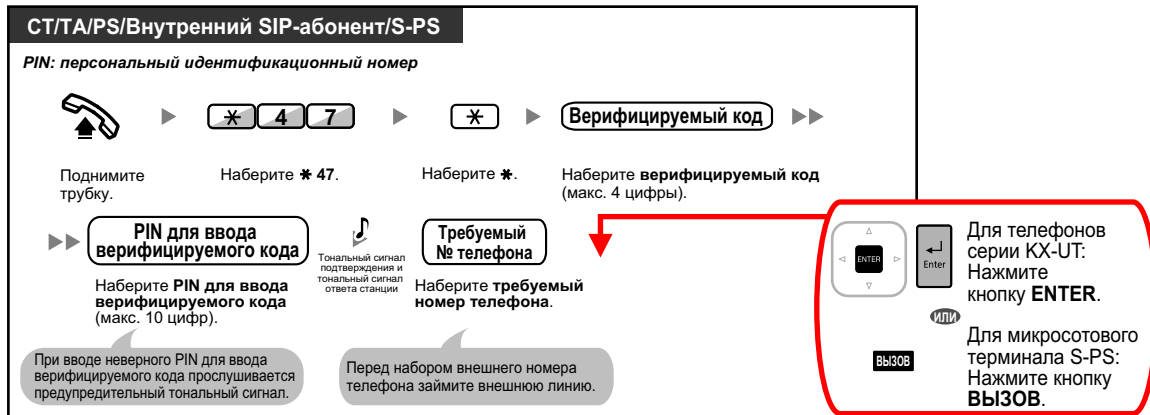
CT/TA/PS/Внутренний SIP-абонент/S-PS

PIN: персональный идентификационный номер

$\ast$ 4 7

$\ast$

Верифицируемый код

Поднимите трубку.

Наберите $\ast$ 47.

Наберите $\ast$.

Наберите верифицируемый код (макс. 4 цифры).

PIN для ввода верифицируемого кода

Тональный сигнал подтверждения и тональный сигнал ответа станции

Требуемый № телефона

Наберите PIN для ввода верифицируемого кода (макс. 10 цифр).

Наберите требуемый номер телефона.

При вводе неверного PIN для ввода верифицируемого кода прослушивается предупредительный тональный сигнал.

Перед набором внешнего номера телефона займите внешнюю линию.

ENTER

Enter

Для телефонов серии KX-UT: Нажмите кнопку ENTER.

ИЛИ

ВЫЗОВ

Для микросотового терминала S-PS: Нажмите кнопку ВЫЗОВ.